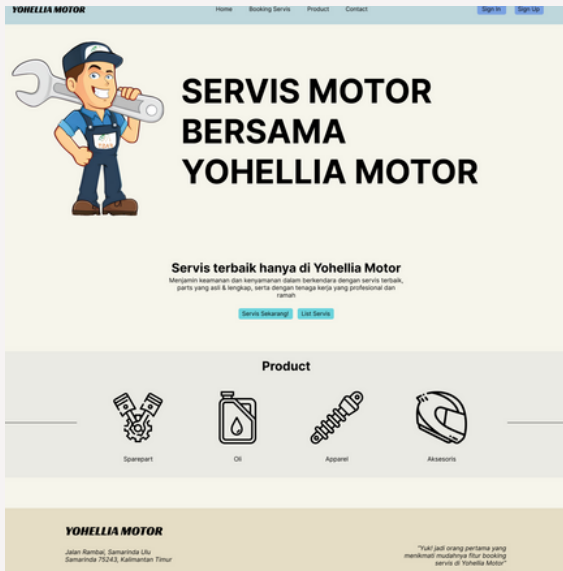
YOHELLIA MOTOR

Home Booking Servis Product Contact

Sign In Sign Up

SERVIS MOTOR BERSAMA YOHELLIA MOTOR

Servis terbaik hanya di Yohellia Motor

Menjamin keamanan dan kenyamanan dalam berkendara dengan servis terbaik, parts yang asli & lengkap, serta dengan tenaga kerja yang profesional dan ramah

Servis Sekarang! List Servis

Product

Sparepart

Oli

Apparel

Aksesoris

YOHELLIA MOTOR

Jalan Rambai, Samarinda Ulu
Samarinda 75243, Kalimantan Timur

"Yuk! jadi orang pertama yang menikmati mudahnya fitur booking servis di Yohellia Motor"